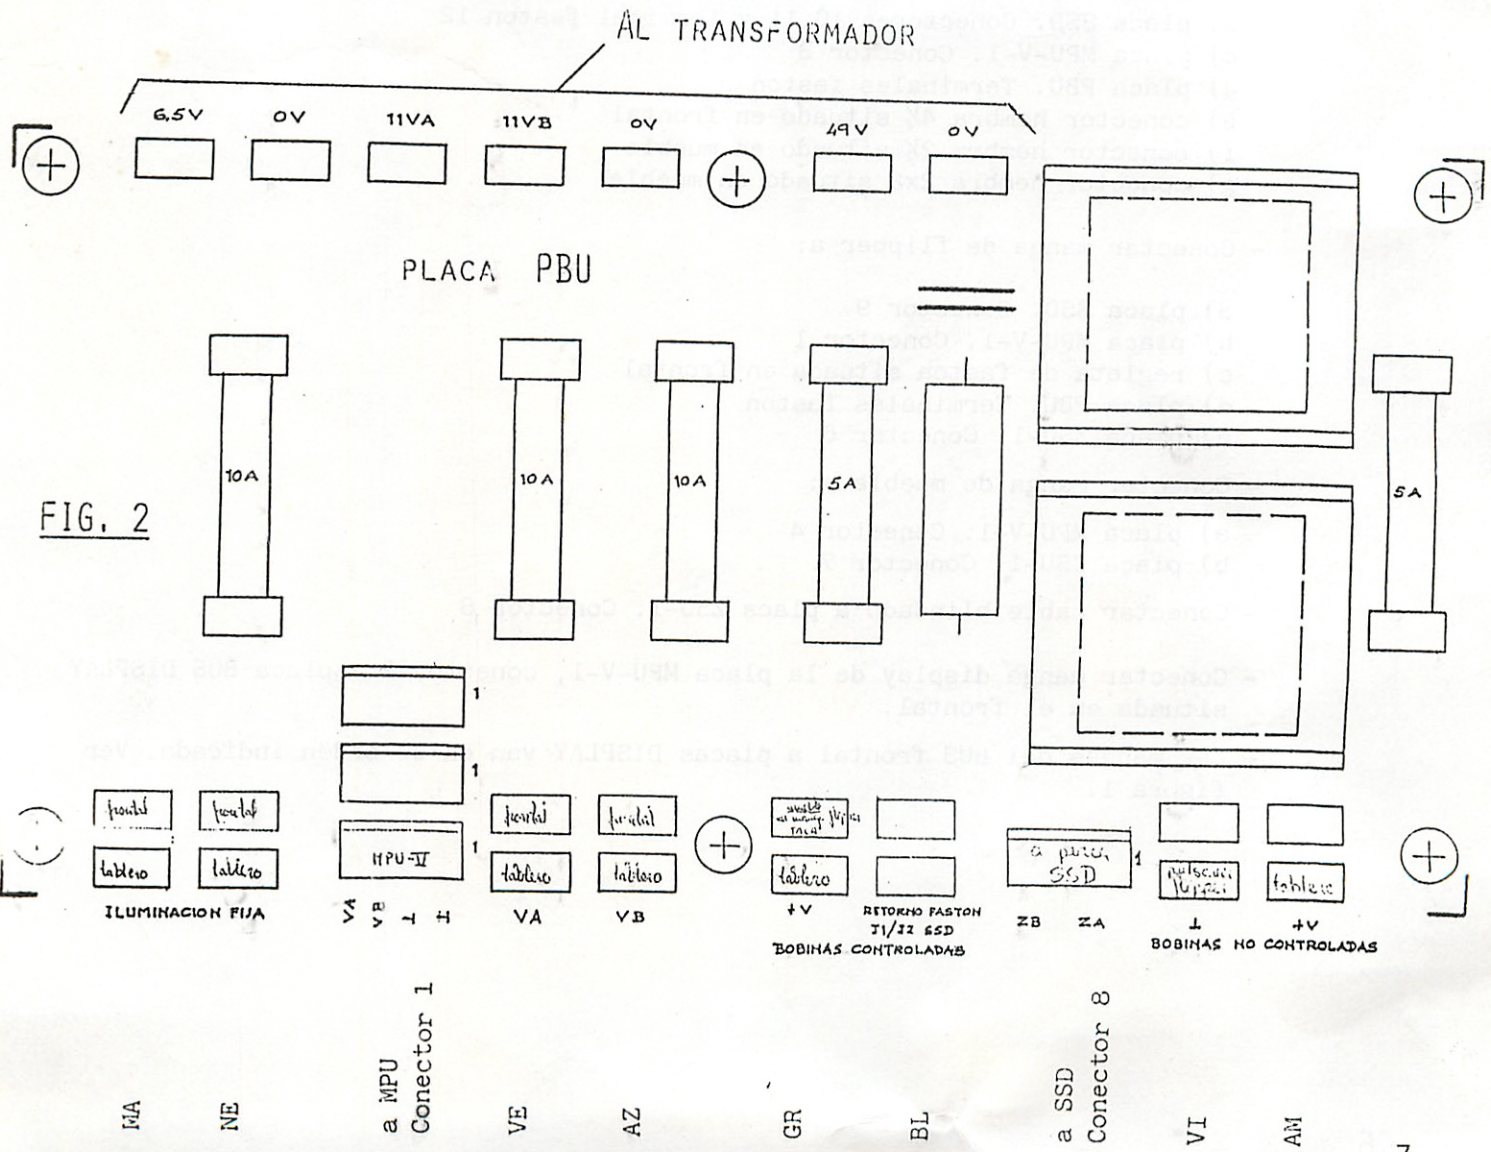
AL TRANSFORMADOR

6,5V
0V
11VA
11VB
0V
49V
0V

PLACA PBU

10A
10A
10A
5A
5A

FIG. 2

1
1
1

frontal
frontal
tablero
tablero
MPU-V
frontal
frontal
tablero
tablero
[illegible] TAPA
tablero
a placa SSD
1
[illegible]
tablero

ILUMINACION FIJA
VA VB ⊥ H
VA
VB
+V
RETORNO FASTON J1/J2 SSD
BOBINAS CONTROLADAS
ZB
ZA
⊥
+V
BOBINAS NO CONTROLADAS

MA
NE
a MPU Conector 1
VE
AZ
GR
BL
a SSD Conector 8
VI
AM

7